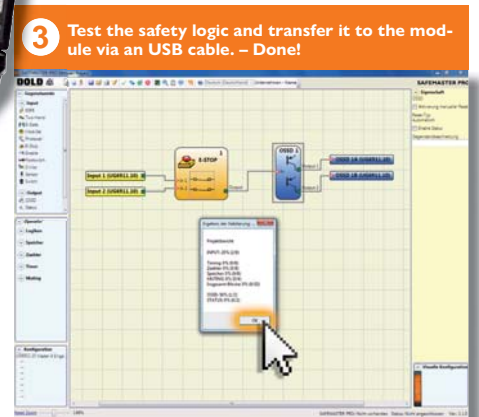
3 Test the safety logic and transfer it to the module via an USB cable. – Done!

DOLD

SAFEMASTER PRO

E-STOP

OSSD 1

Input 1 (UG6911.10)

Input 2 (UG6911.10)

OSSD 1A (UG6911.10)

OSSD 1B (UG6911.10)

Input

Output

Operator

Logiken

Speicher

Zaehler

Timer

Muting

Konfiguration

Eigenschaft

Ergebnis der Validierung

Projektbericht

OK

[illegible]